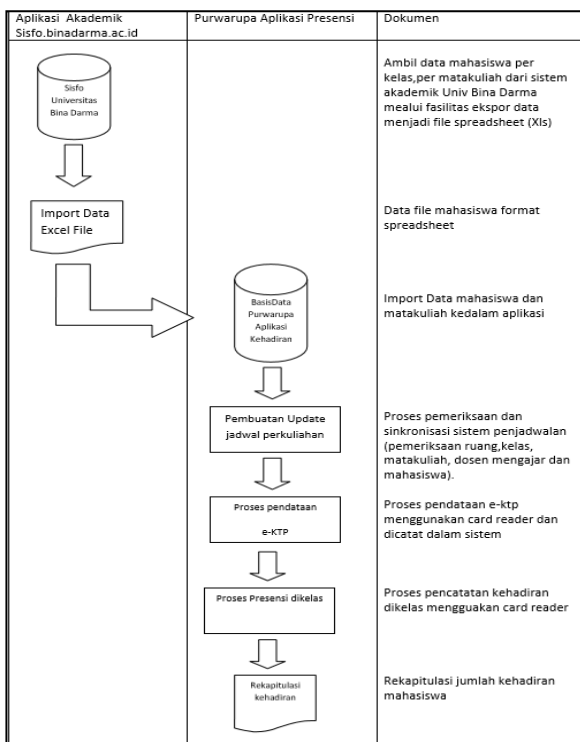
Aplikasi Akademik Sisfo.binadarma.ac.id

Purwarupa Aplikasi Presensi

Dokumen

Sisfo Universitas Bina Darma

Ambil data mahasiswa per kelas,per matakuliah dari sistem akademik Univ Bina Darma mealui fasilitas ekspor data menjadi file spreadsheet (Xls)

Import Data Excel File

Data file mahasiswa format spreadsheet

BasisData Purwarupa Aplikasi Kehadiran

Import Data mahasiswa dan matakuliah kedalam aplikasi

Pembuatan Update jadwal perkuliahan

Proses pemeriksaan dan sinkronisasi sistem penjadwalan (pemeriksaan ruang,kelas, matakuliah, dosen mengajar dan mahasiswa).

Proses pendataan e-KTP

Proses pendataan e-ktp menggunakan card reader dan dicatat dalam sistem

Proses Presensi dikelas

Proses pencatatan kehadiran dikelas mengguakan card reader

Rekapitulasi kehadiran

Rekapitulasi jumlah kehadiran mahasiswa